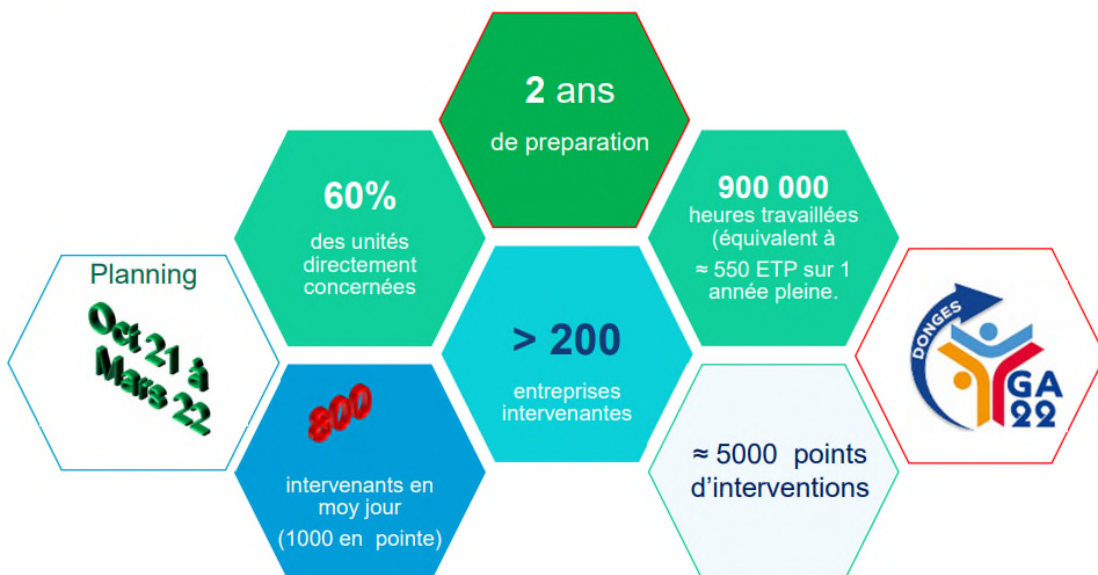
2 ans

de preparation

60%

des unités directement concernées

900 000

heures travaillées (équivalent à ≈ 550 ETP sur 1 année pleine.

Planning

Oct 21 à Mars 22

> 200

entreprises intervenantes

DONGES

GA 22

800

intervenants en moy jour (1000 en pointe)

≈ 5000 points d'interventions